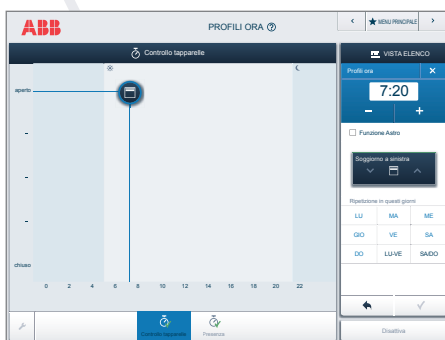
ABB

PROFILI ORA ②

‹ ★ MENU PRINCIPALE ›

Controllo tapparelle

VISTA ELENCO

Profili ora ✕

7:20

− +

aperto

chiuso

0 2 4 6 8 10 12 14 16 18 20 22

Funzione Astro

Soggiorno a sinistra

Ripetizione in questi giorni

| LU | MA | ME |
|---|---|---|
| GIO | VE | SA |
| DO | LU-VE | SA/DO |

Controllo tapparelle

Presenza

Disattiva